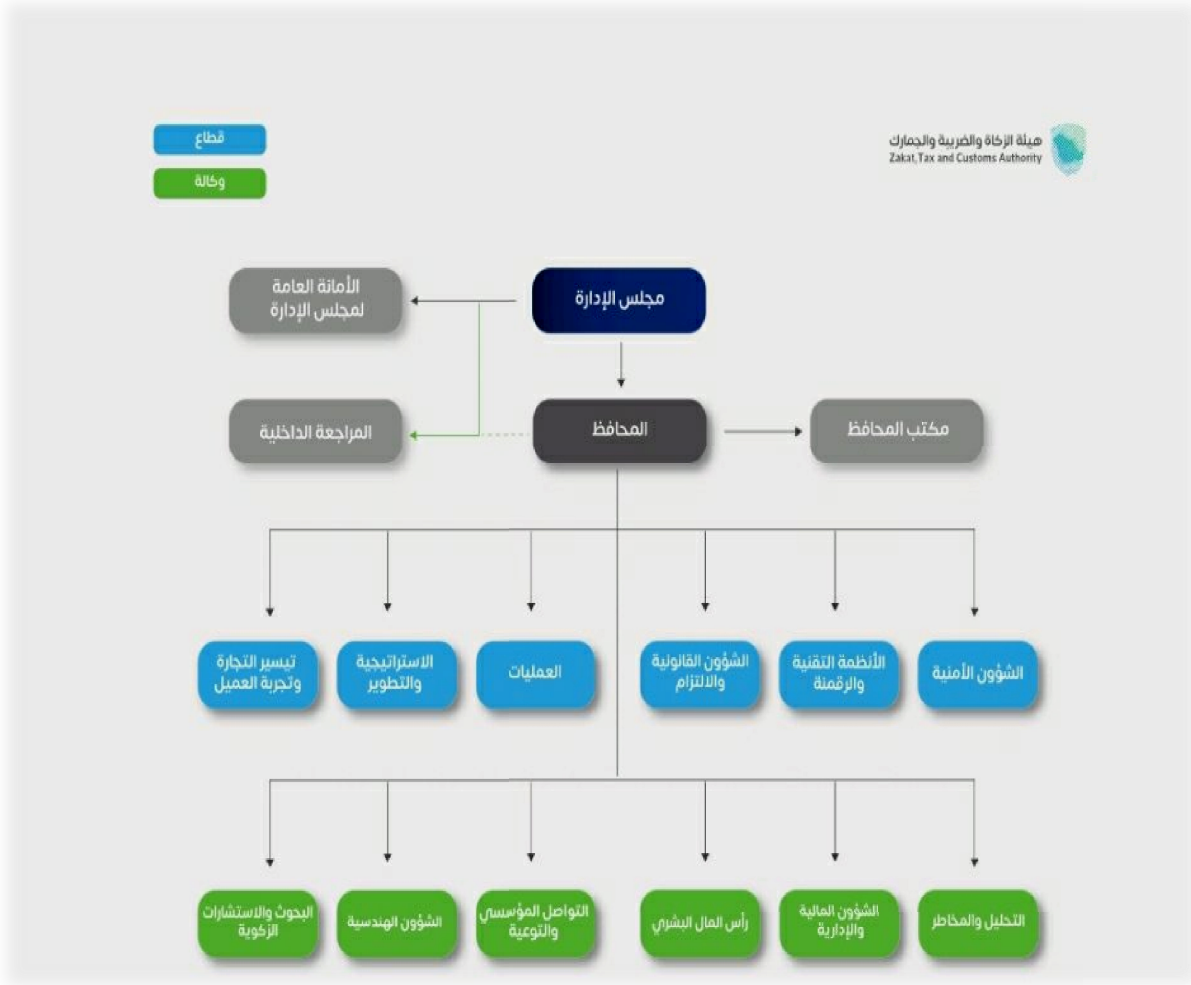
هيئة الزكاة والضريبة والجمارك
Zakat,Tax and Customs Authority

قطاع
وكالة

مجلس الإدارة
الأمانة العامة لمجلس الإدارة
المحافظ
المراجعة الداخلية
مكتب المحافظ

الشؤون الأمنية
الأنظمة التقنية والرقمنة
الشؤون القانونية والالتزام
العمليات
الاستراتيجية والتطوير
تيسير التجارة وتجربة العميل

التحليل والمخاطر
الشؤون المالية والإدارية
رأس المال البشري
التواصل المؤسسي والتوعية
الشؤون الهندسية
البحوث والاستشارات الزكوية